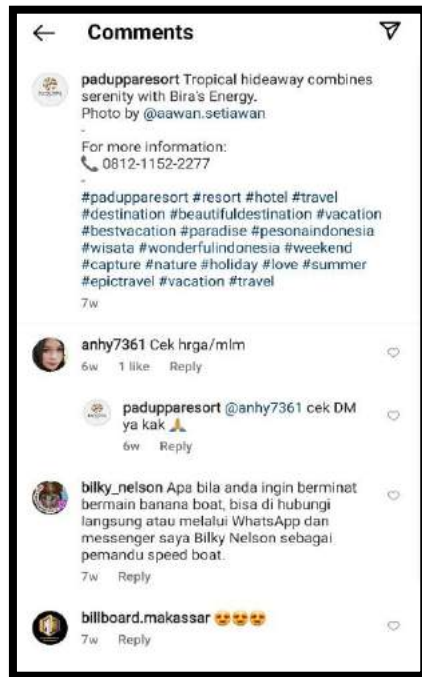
← Comments

paduppareresort Tropical hideaway combines serenity with Bira's Energy.
Photo by @aawan.setiawan
-
For more information:
📞 0812-1152-2277
-
#padupparesort #resort #hotel #travel #destination #beautifuldestination #vacation #bestvacation #paradise #pesonaindonesia #wisata #wonderfulindonesia #weekend #capture #nature #holiday #love #summer #epictravel #vacation #travel
7w

anhy7361 Cek hrga/mlm
6w 1 like Reply

padupparesort @anhy7361 cek DM ya kak 🙏
6w Reply

bilky_nelson Apa bila anda ingin berminat bermain banana boat, bisa di hubungi langsung atau melalui WhatsApp dan messenger saya Bilky Nelson sebagai pemandu speed boat.
7w Reply

billboard.makassar 😍😍😍
7w Reply